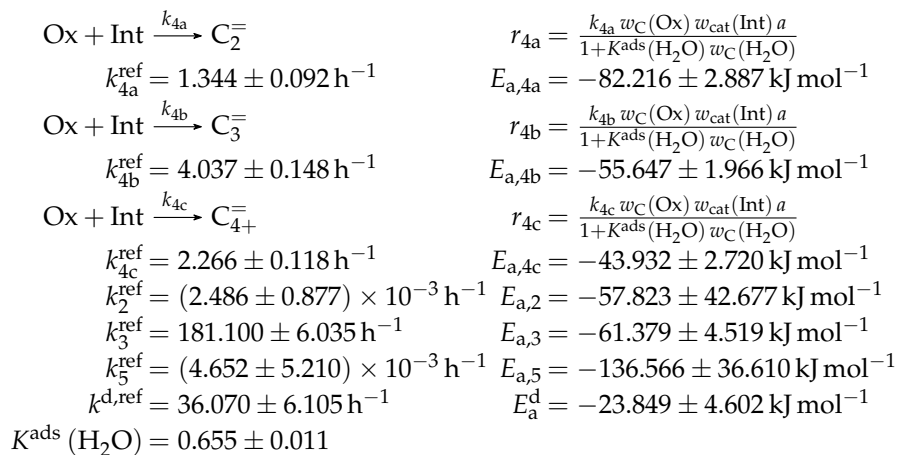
$\mathrm{Ox} + \mathrm{Int} \xrightarrow{k_{4a}} \mathrm{C}_2^{=}$ $r_{4a} = \frac{k_{4a}\, w_\mathrm{C}(\mathrm{Ox})\, w_\mathrm{cat}(\mathrm{Int})\, a}{1+K^\mathrm{ads}(\mathrm{H_2O})\, w_\mathrm{C}(\mathrm{H_2O})}$
$k_{4a}^\mathrm{ref} = 1.344 \pm 0.092\,\mathrm{h}^{-1}$ $E_{a,4a} = -82.216 \pm 2.887\,\mathrm{kJ\,mol}^{-1}$
$\mathrm{Ox} + \mathrm{Int} \xrightarrow{k_{4b}} \mathrm{C}_3^{=}$ $r_{4b} = \frac{k_{4b}\, w_\mathrm{C}(\mathrm{Ox})\, w_\mathrm{cat}(\mathrm{Int})\, a}{1+K^\mathrm{ads}(\mathrm{H_2O})\, w_\mathrm{C}(\mathrm{H_2O})}$
$k_{4b}^\mathrm{ref} = 4.037 \pm 0.148\,\mathrm{h}^{-1}$ $E_{a,4b} = -55.647 \pm 1.966\,\mathrm{kJ\,mol}^{-1}$
$\mathrm{Ox} + \mathrm{Int} \xrightarrow{k_{4c}} \mathrm{C}_{4+}^{=}$ $r_{4c} = \frac{k_{4c}\, w_\mathrm{C}(\mathrm{Ox})\, w_\mathrm{cat}(\mathrm{Int})\, a}{1+K^\mathrm{ads}(\mathrm{H_2O})\, w_\mathrm{C}(\mathrm{H_2O})}$
$k_{4c}^\mathrm{ref} = 2.266 \pm 0.118\,\mathrm{h}^{-1}$ $E_{a,4c} = -43.932 \pm 2.720\,\mathrm{kJ\,mol}^{-1}$
$k_2^\mathrm{ref} = (2.486 \pm 0.877) \times 10^{-3}\,\mathrm{h}^{-1}$ $E_{a,2} = -57.823 \pm 42.677\,\mathrm{kJ\,mol}^{-1}$
$k_3^\mathrm{ref} = 181.100 \pm 6.035\,\mathrm{h}^{-1}$ $E_{a,3} = -61.379 \pm 4.519\,\mathrm{kJ\,mol}^{-1}$
$k_5^\mathrm{ref} = (4.652 \pm 5.210) \times 10^{-3}\,\mathrm{h}^{-1}$ $E_{a,5} = -136.566 \pm 36.610\,\mathrm{kJ\,mol}^{-1}$
$k^\mathrm{d,ref} = 36.070 \pm 6.105\,\mathrm{h}^{-1}$ $E_a^\mathrm{d} = -23.849 \pm 4.602\,\mathrm{kJ\,mol}^{-1}$
$K^\mathrm{ads}\,(\mathrm{H_2O}) = 0.655 \pm 0.011$